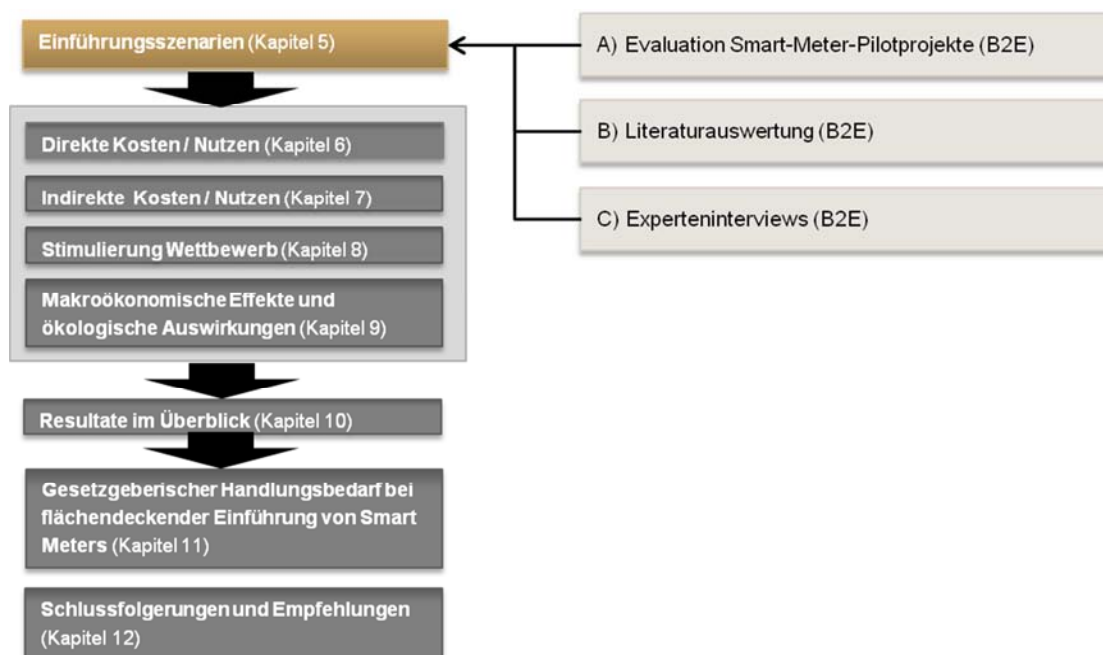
Einführungsszenarien (Kapitel 5)

A) Evaluation Smart-Meter-Pilotprojekte (B2E)

B) Literaturauswertung (B2E)

C) Experteninterviews (B2E)

Direkte Kosten / Nutzen (Kapitel 6)

Indirekte Kosten / Nutzen (Kapitel 7)

Stimulierung Wettbewerb (Kapitel 8)

Makroökonomische Effekte und ökologische Auswirkungen (Kapitel 9)

Resultate im Überblick (Kapitel 10)

Gesetzgeberischer Handlungsbedarf bei flächendeckender Einführung von Smart Meters (Kapitel 11)

Schlussfolgerungen und Empfehlungen (Kapitel 12)